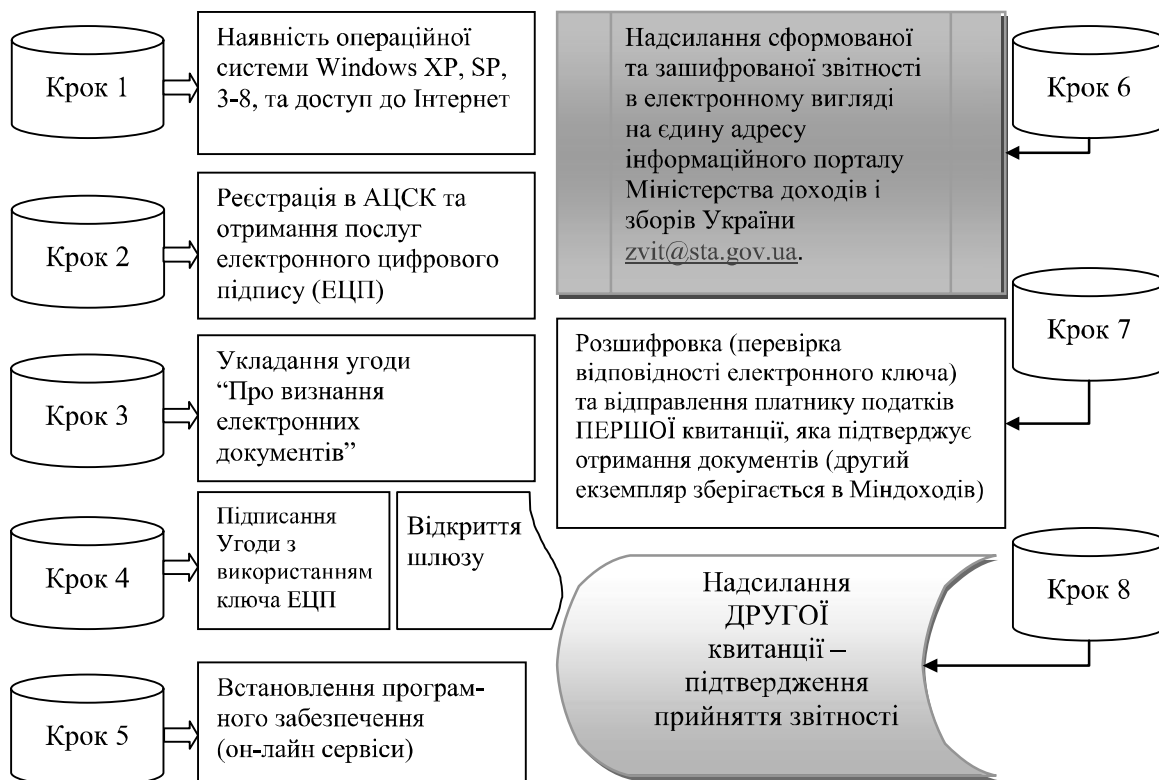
Крок 1

Наявність операційної системи Windows XP, SP, 3-8, та доступ до Інтернет

Крок 2

Реєстрація в АЦСК та отримання послуг електронного цифрового підпису (ЕЦП)

Крок 3

Укладання угоди "Про визнання електронних документів"

Крок 4

Підписання Угоди з використанням ключа ЕЦП

Відкриття шлюзу

Крок 5

Встановлення програмного забезпечення (он-лайн сервіси)

Надсилання сформованої та зашифрованої звітності в електронному вигляді на єдину адресу інформаційного порталу Міністерства доходів і зборів України zvit@sta.gov.ua.

Крок 6

Крок 7

Розшифровка (перевірка відповідності електронного ключа) та відправлення платнику податків ПЕРШОЇ квитанції, яка підтверджує отримання документів (другий екземпляр зберігається в Міндоходів)

Крок 8

Надсилання ДРУГОЇ квитанції – підтвердження прийняття звітності